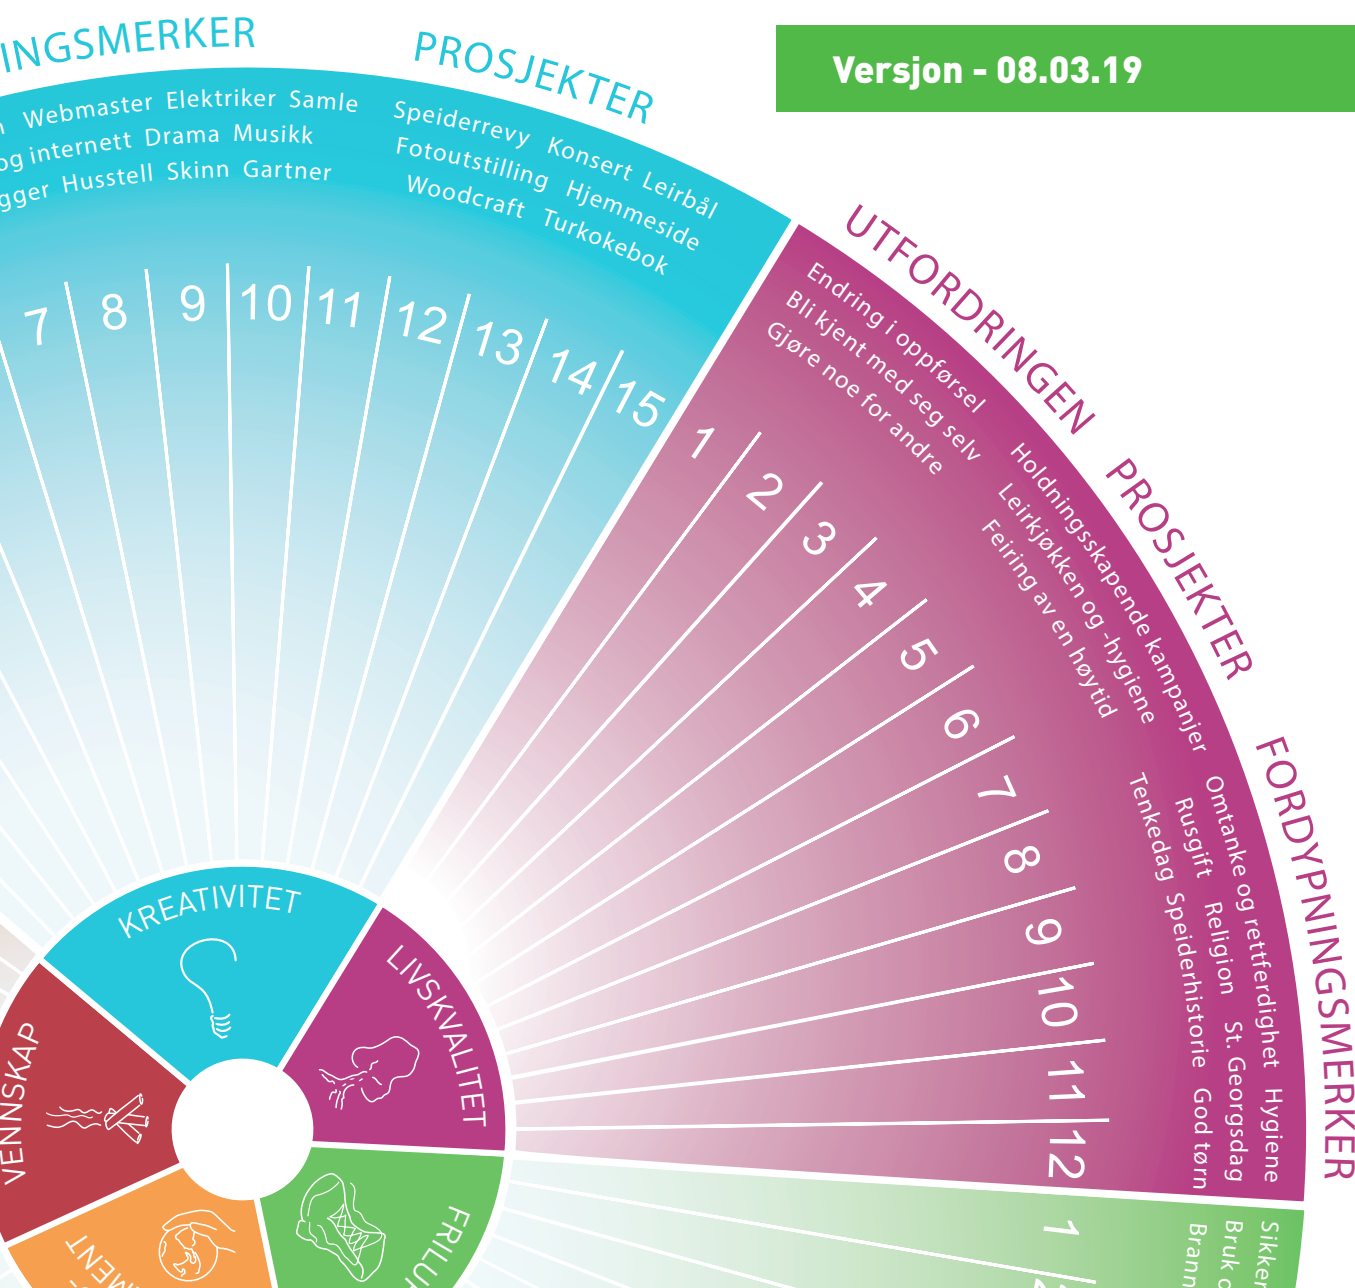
INGSMERKER

n Webmaster Elektriker Samle
og internett Drama Musikk
gger Husstell Skinn Gartner

PROSJEKTER

Speiderrevy Konsert Leirbål
Fotoutstilling Hjemmeside
Woodcraft Turkokebok

Versjon - 08.03.19

7 8 9 10 11 12 13 14 15

UTFORDRINGEN

Endring i oppførsel
Bli kjent med seg selv
Gjøre noe for andre

PROSJEKTER

Holdningsskapende kampanjer
Leirkjøkken og -hygiene
Feiring av en høytid

FORDYPNINGSMERKER

Omtanke og rettferdighet Hygiene
Rusgift Religion St. Georgsdag
Tenkedag Speiderhistorie God tørn

1 2 3 4 5 6 7 8 9 10 11 12

KREATIVITET

LIVSKVALITET

VENNSKAP

FRILU

MENT

1

Sikke
Bruk
Brann